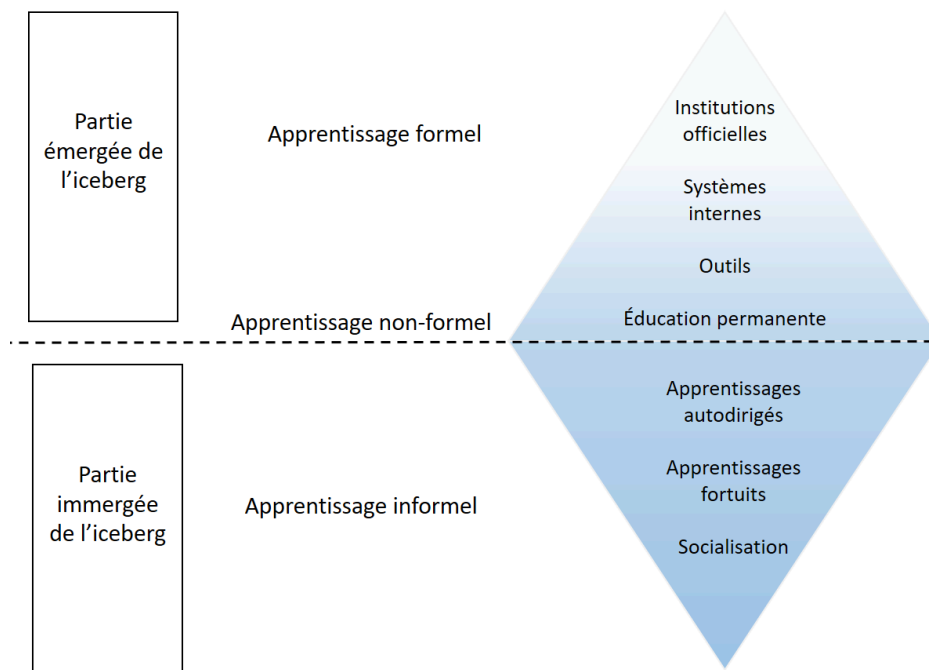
Partie émergée de l’iceberg

Apprentissage formel

Institutions officielles

Systèmes internes

Outils

Apprentissage non-formel

Éducation permanente

Partie immergée de l’iceberg

Apprentissage informel

Apprentissages autodirigés

Apprentissages fortuits

Socialisation